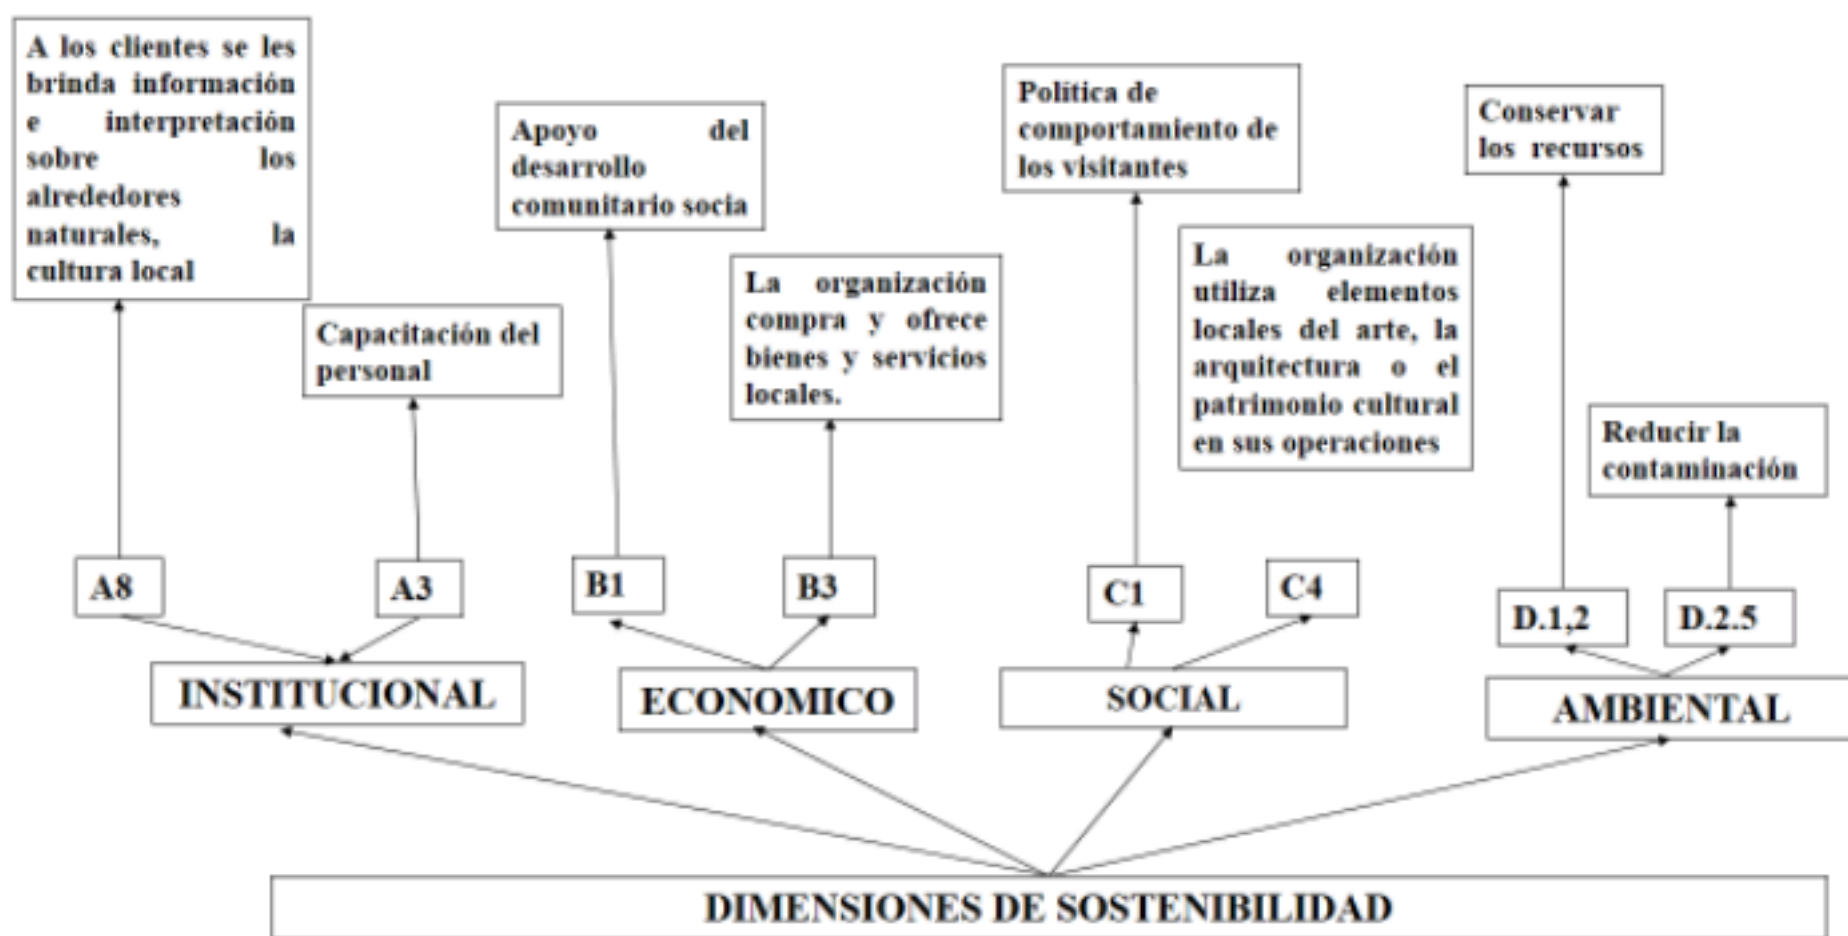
A los clientes se les brinda información e interpretación sobre los alrededores naturales, la cultura local

Capacitación del personal

Apoyo del desarrollo comunitario socia

La organización compra y ofrece bienes y servicios locales.

Política de comportamiento de los visitantes

La organización utiliza elementos locales del arte, la arquitectura o el patrimonio cultural en sus operaciones

Conservar los recursos

Reducir la contaminación

A8

A3

B1

B3

C1

C4

D.1,2

D.2.5

INSTITUCIONAL

ECONOMICO

SOCIAL

AMBIENTAL

DIMENSIONES DE SOSTENIBILIDAD